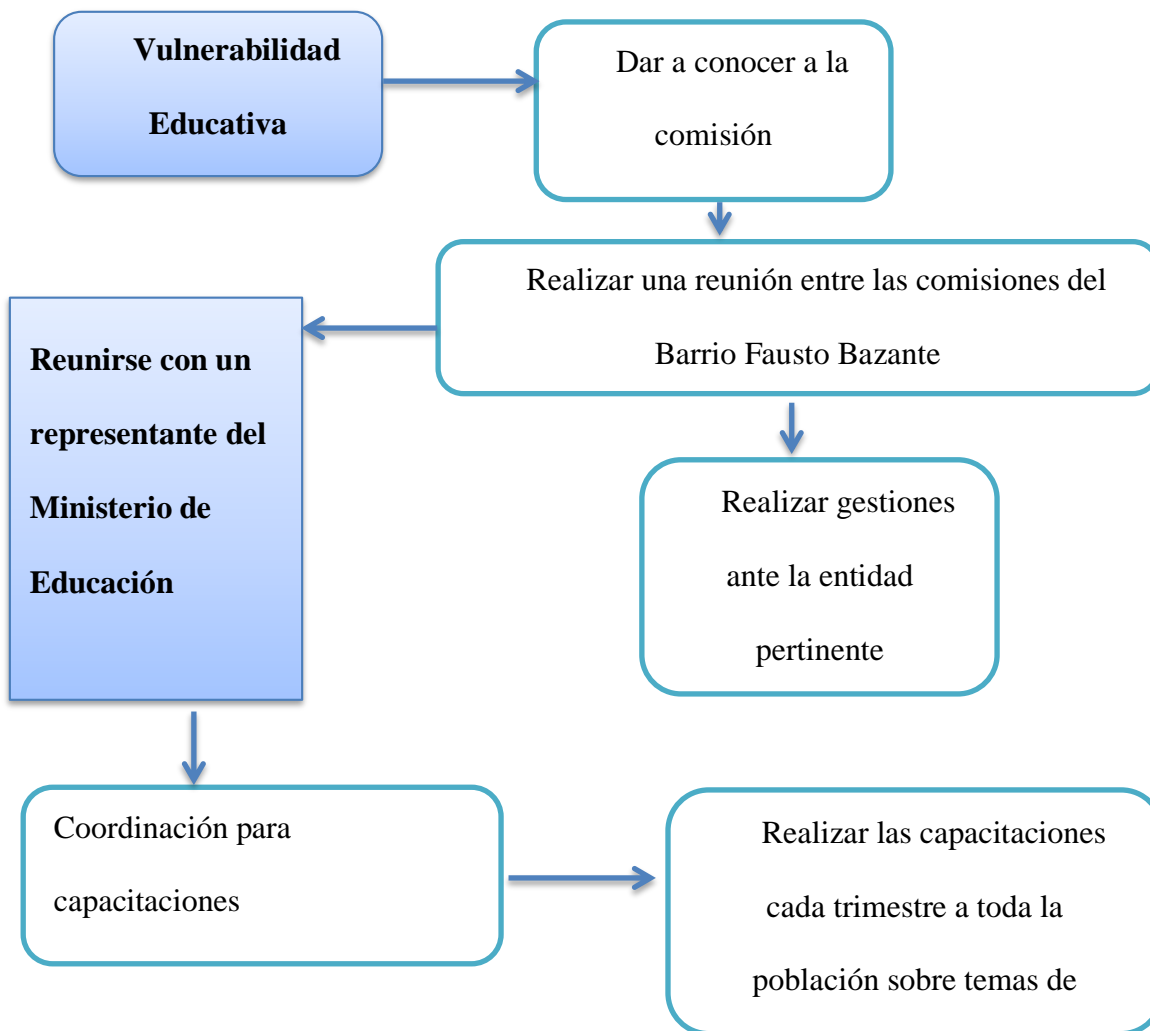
Vulnerabilidad Educativa

Dar a conocer a la comisión

Realizar una reunión entre las comisiones del Barrio Fausto Bazante

Reunirse con un representante del Ministerio de Educación

Realizar gestiones ante la entidad pertinente

Coordinación para capacitaciones

Realizar las capacitaciones cada trimestre a toda la población sobre temas de